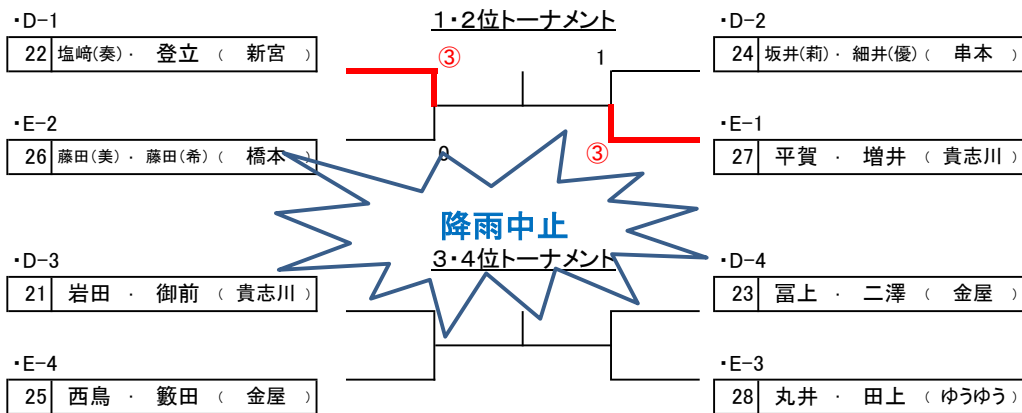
・D-1
| 22 | 塩崎(奏)・ 登立 ( 新宮 ) |

・E-2
| 26 | 藤田(美)・ 藤田(希)・ 橋本 ( ) |

・D-3
| 21 | 岩田 ・ 御前 ( 貴志川 ) |

・E-4
| 25 | 西島 ・ 籔田 ( 金屋 ) |

1・2位トーナメント

③

1

0

③

降雨中止

3・4位トーナメント

・D-2
| 24 | 坂井(莉)・ 細井(優)( 串本 ) |

・E-1
| 27 | 平賀 ・ 増井 ( 貴志川 ) |

・D-4
| 23 | 冨上 ・ 二澤 ( 金屋 ) |

・E-3
| 28 | 丸井 ・ 田上 ( ゆうゆう ) |